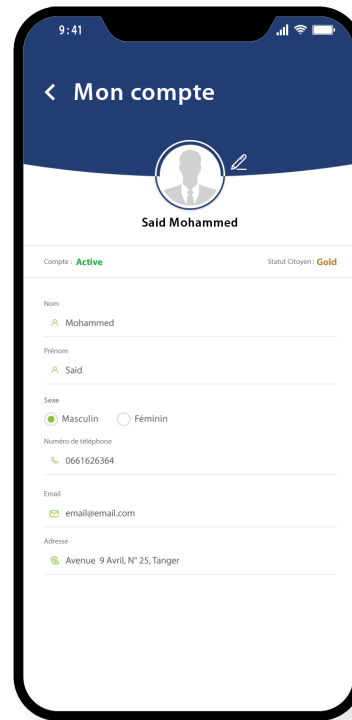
9:41

< Mon compte

Said Mohammed

Compte : Active

Statut Citoyen : Gold

Nom
Mohammed

Prénom
Said

Sexe
Masculin
Féminin

Numéro de téléphone
0661626364

Email
email@email.com

Adresse
Avenue 9 Avril, N° 25, Tanger